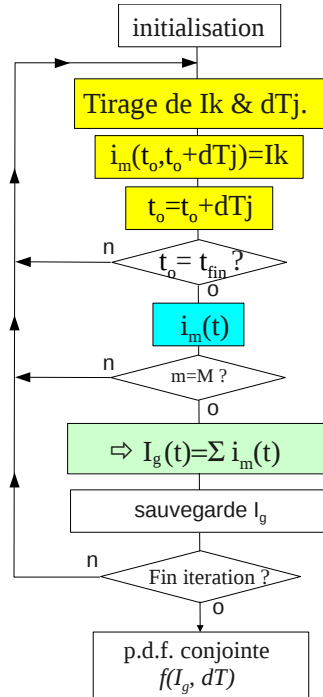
initialisation

Tirage de Ik & dTj.

$i_m(t_o,t_o+dTj)=Ik$

$t_o=t_o+dTj$

n

$t_o = t_{fin}$ ?

o

$i_m(t)$

n

m=M ?

o

⇨ $I_g(t)=\Sigma\ i_m(t)$

sauvegarde $I_g$

n

Fin iteration ?

o

p.d.f. conjointe
$f(I_g, dT)$